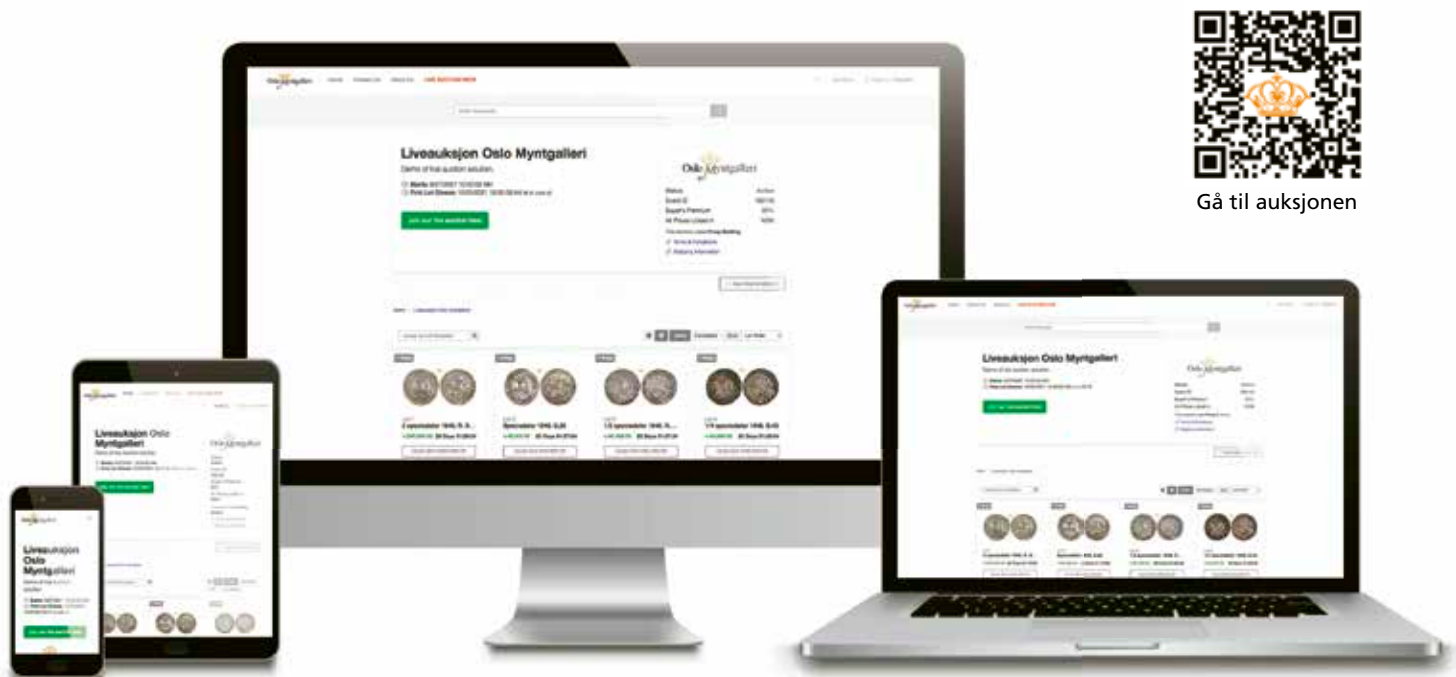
Gå til auksjonen

Liveauksjon Oslo Myntgalleri

Demo of live auction solution.

Oslo Myntgalleri

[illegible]

Liveauksjon Oslo Myntgalleri

Oslo Myntgalleri

Liveauksjon Oslo Myntgalleri

Oslo Myntgalleri

Liveauksjon Oslo Myntgalleri